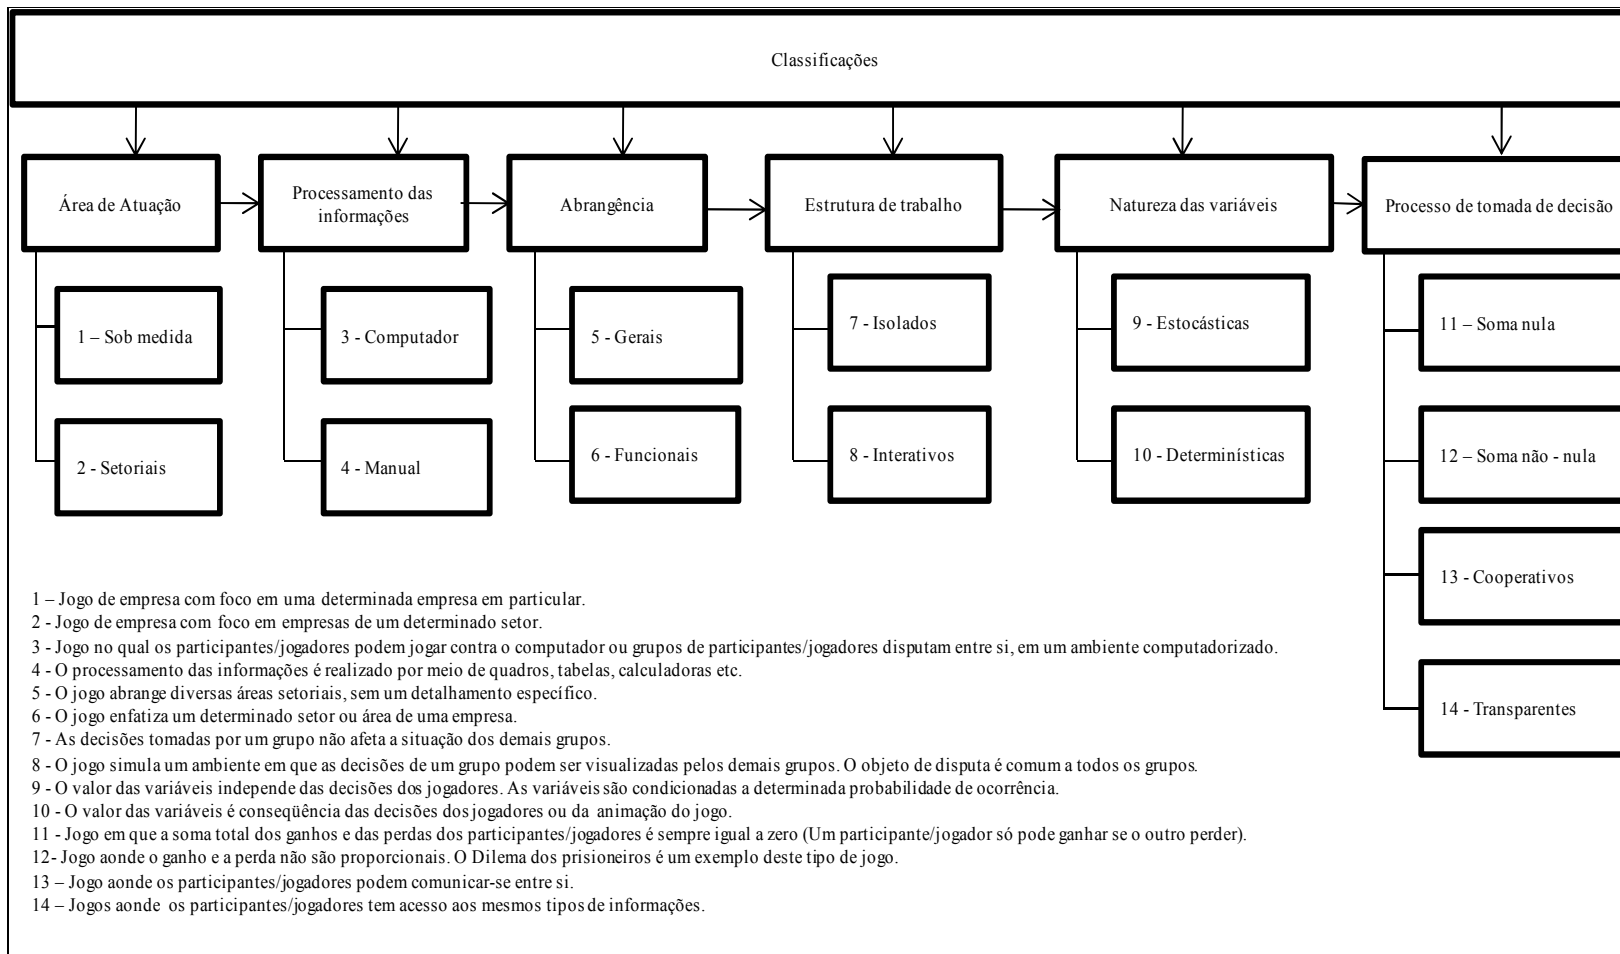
Classificações

Área de Atuação

1 – Sob medida

2 - Setoriais

Processamento das informações

3 - Computador

4 - Manual

Abrangência

5 - Gerais

6 - Funcionais

Estrutura de trabalho

7 - Isolados

8 - Interativos

Natureza das variáveis

9 - Estocásticas

10 - Determinísticas

Processo de tomada de decisão

11 – Soma nula

12 – Soma não - nula

13 - Cooperativos

14 - Transparentes

1 – Jogo de empresa com foco em uma determinada empresa em particular.
2 - Jogo de empresas com foco em empresas de um determinado setor.
3 - Jogo no qual os participantes/jogadores podem jogar contra o computador ou grupos de participantes/jogadores disputam entre si, em um ambiente computadorizado.
4 - O processamento das informações é realizado por meio de quadros, tabelas, calculadoras etc.
5 - O jogo abrange diversas áreas setoriais, sem um detalhamento específico.
6 - O jogo enfatiza um determinado setor ou área de uma empresa.
7 - As decisões tomadas por um grupo não afeta a situação dos demais grupos.
8 - O jogo simula um ambiente em que as decisões de um grupo podem ser visualizadas pelos demais grupos. O objeto de disputa é comum a todos os grupos.
9 - O valor das variáveis independe das decisões dos jogadores. As variáveis são condicionadas a determinada probabilidade de ocorrência.
10 - O valor das variáveis é conseqüência das decisões dos jogadores ou da animação do jogo.
11 - Jogo em que a soma total dos ganhos e das perdas dos participantes/jogadores é sempre igual a zero (Um participante/jogador só pode ganhar se o outro perder).
12- Jogo aonde o ganho e a perda não são proporcionais. O Dilema dos prisioneiros é um exemplo deste tipo de jogo.
13 – Jogo aonde os participantes/jogadores podem comunicar-se entre si.
14 – Jogos aonde os participantes/jogadores tem acesso aos mesmos tipos de informações.